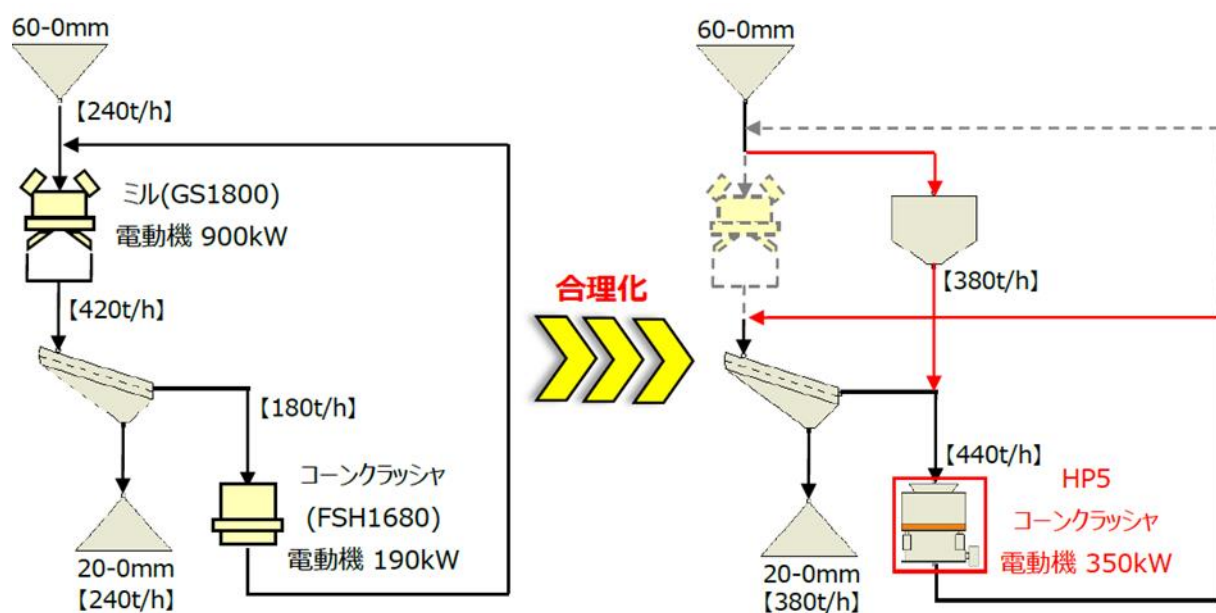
60-0mm

【240t/h】

ミル(GS1800)
電動機 900kW

【420t/h】

【180t/h】

コーンクラッシャ
(FSH1680)
電動機 190kW

20-0mm
【240t/h】

合理化

60-0mm

【380t/h】

【440t/h】

HP5
コーンクラッシャ
電動機 350kW

20-0mm
【380t/h】